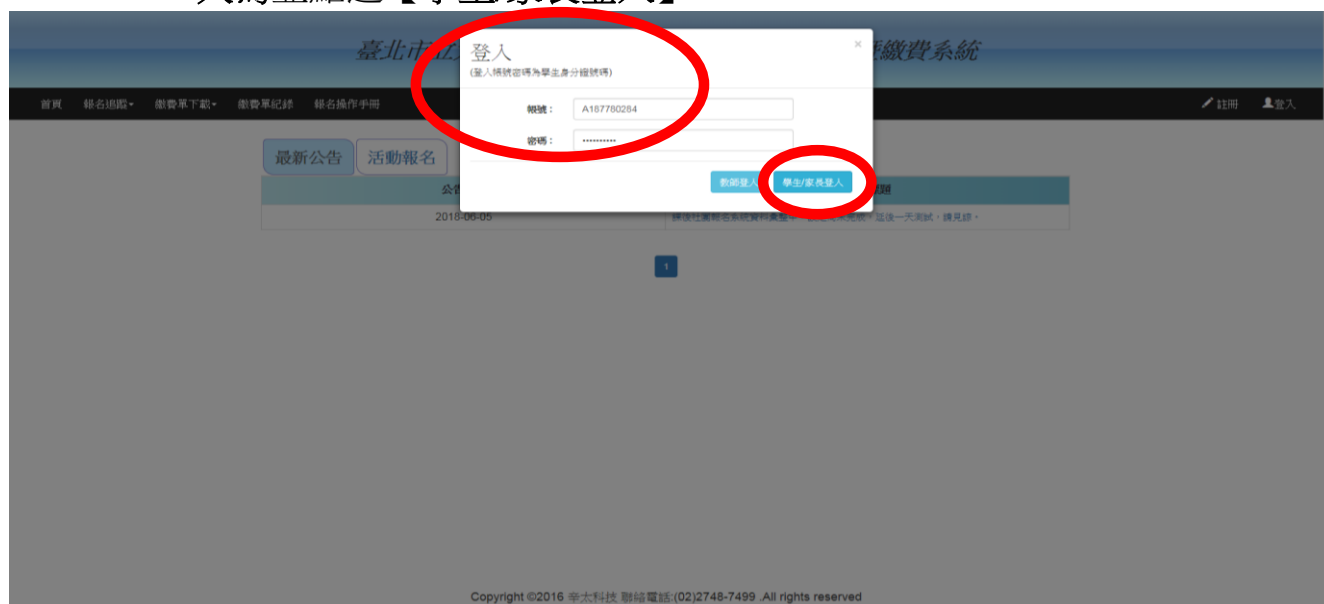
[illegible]

臺北市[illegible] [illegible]繳費系統

首頁 報名追蹤▾ 繳費單下載▾ 繳費單紀錄 報名操作手冊

註冊 登入

最新公告 活動報名

公告 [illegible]題

2018-06-05 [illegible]

1

登入
(登入帳號密碼為學生身分證號碼)

×

帳號： A187780284

密碼： ••••••••••

教師登入 學生/家長登入

Copyright ©2016 幸太科技 聯絡電話:(02)2748-7499 ,All rights reserved